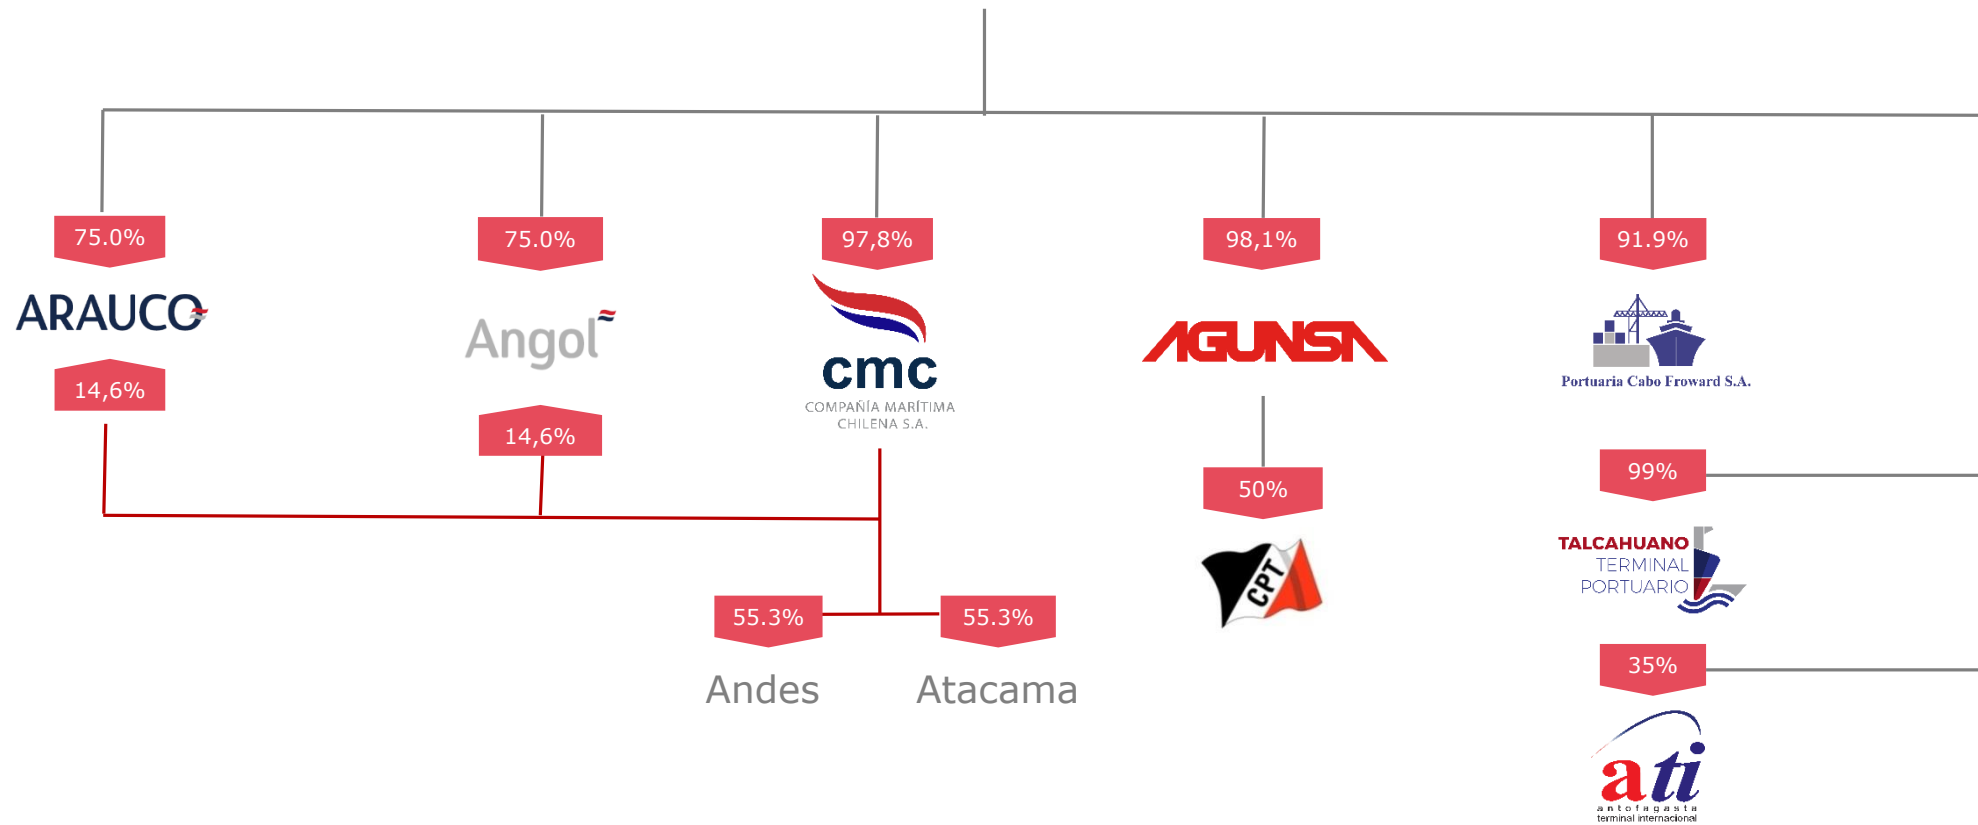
75.0%

ARAUCO

14,6%

75.0%

Angol

14,6%

97,8%

cmc

COMPAÑÍA MARÍTIMA CHILENA S.A.

98,1%

AGUNSA

50%

CPT

91.9%

Portuaria Cabo Froward S.A.

99%

TALCAHUANO TERMINAL PORTUARIO

35%

ati

antofagasta terminal internacional

55.3%

Andes

55.3%

Atacama